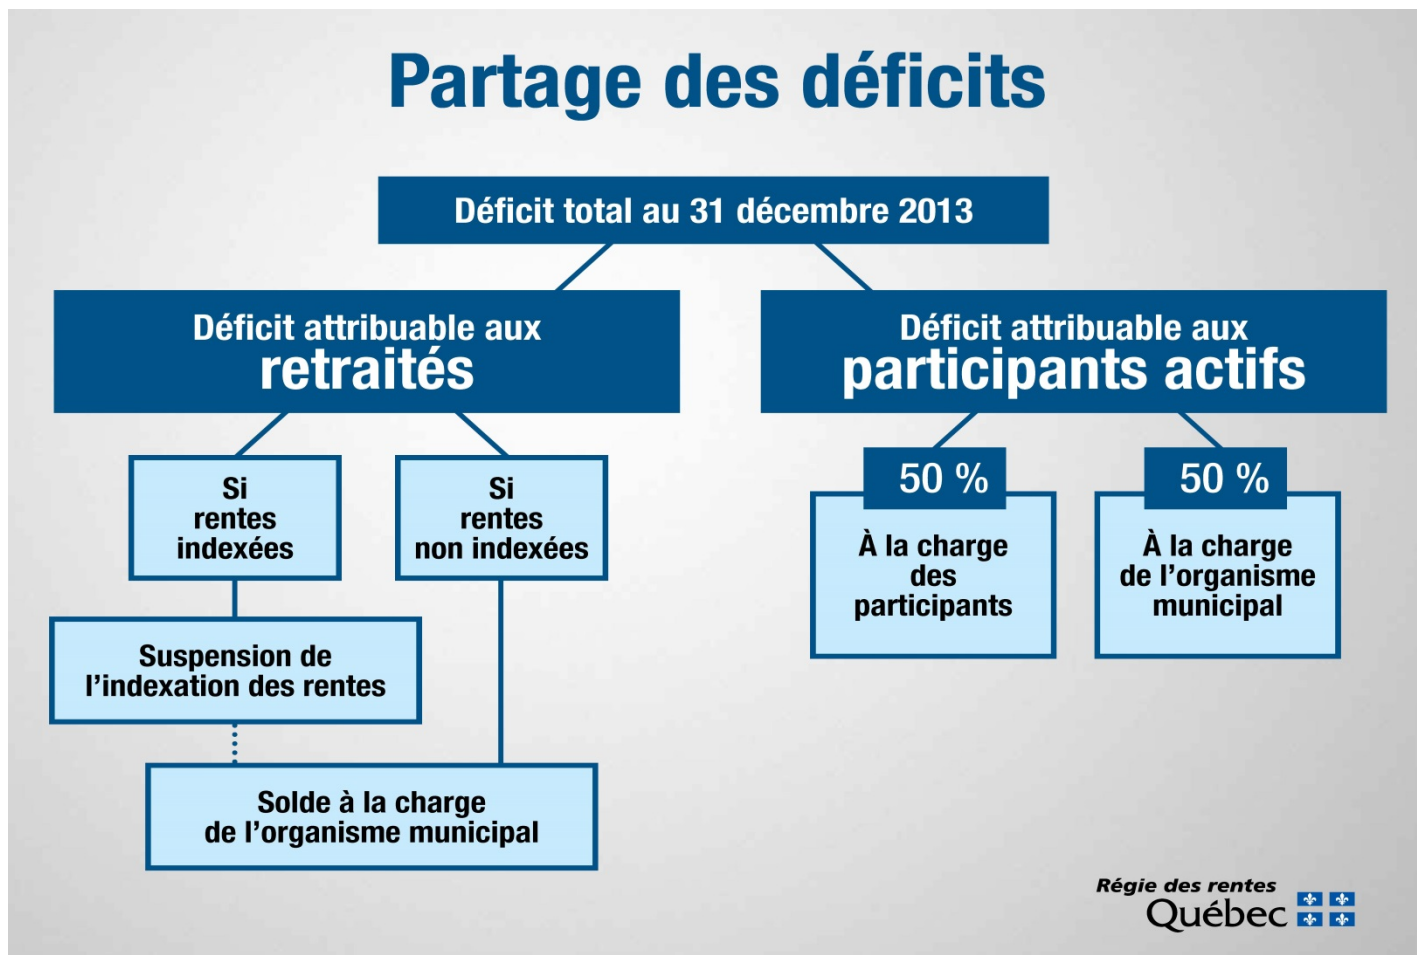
Partage des déficits

Déficit total au 31 décembre 2013

Déficit attribuable aux retraités

Déficit attribuable aux participants actifs

Si rentes indexées

Si rentes non indexées

50 %

À la charge des participants

50 %

À la charge de l'organisme municipal

Suspension de l'indexation des rentes

Solde à la charge de l'organisme municipal

Régie des rentes Québec